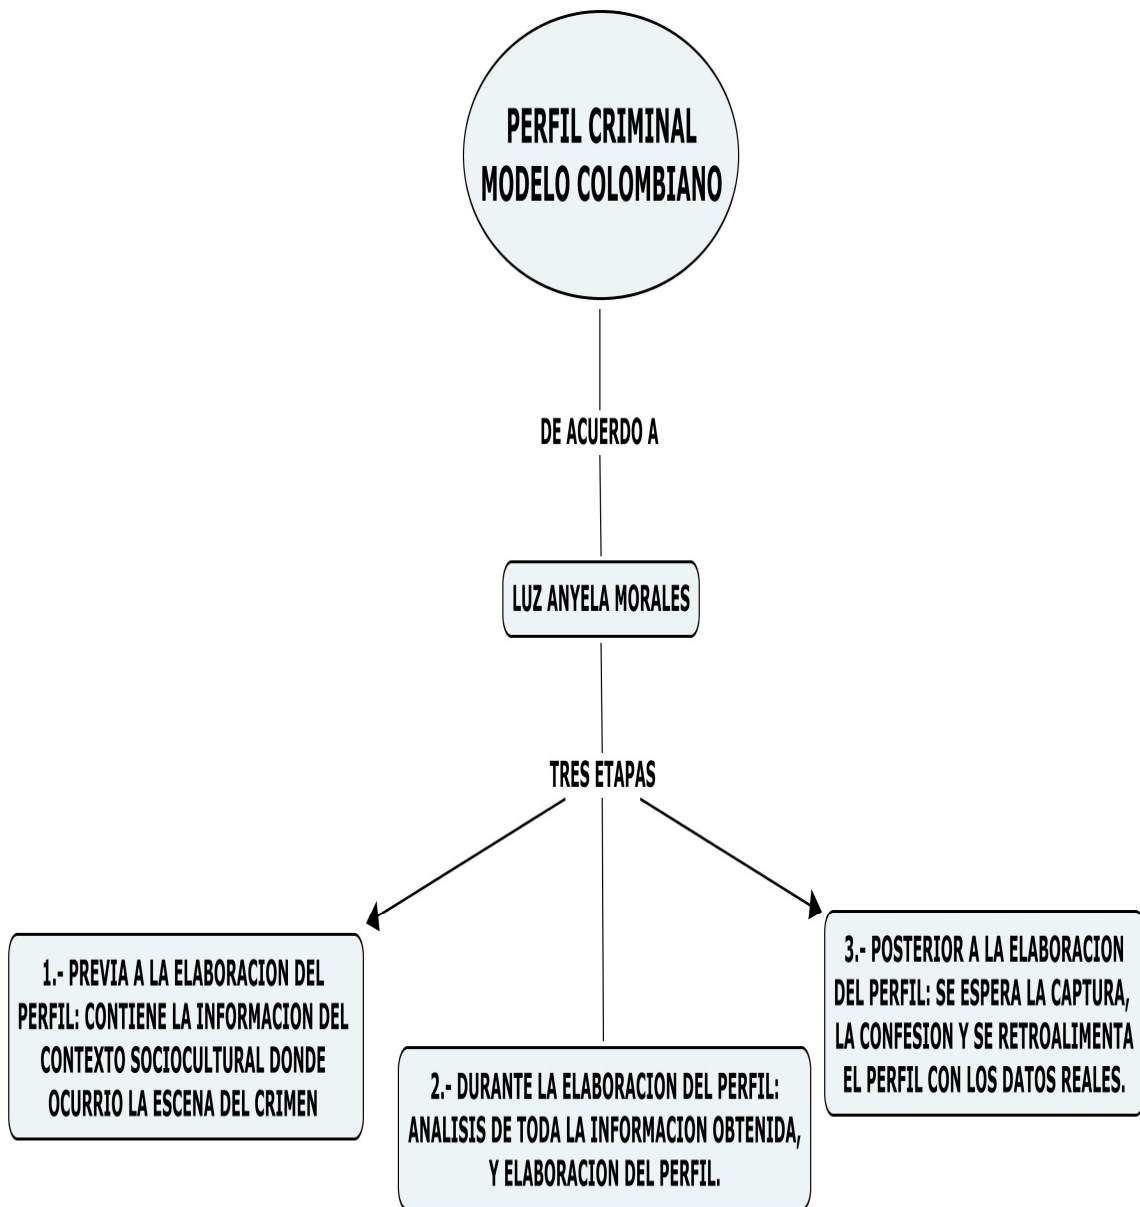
PERFIL CRIMINAL MODELO COLOMBIANO

DE ACUERDO A

LUZ ANYELA MORALES

TRES ETAPAS

1.- PREVIA A LA ELABORACION DEL PERFIL: CONTIENE LA INFORMACION DEL CONTEXTO SOCIOCULTURAL DONDE OCURRIO LA ESCENA DEL CRIMEN

2.- DURANTE LA ELABORACION DEL PERFIL: ANALISIS DE TODA LA INFORMACION OBTENIDA, Y ELABORACION DEL PERFIL.

3.- POSTERIOR A LA ELABORACION DEL PERFIL: SE ESPERA LA CAPTURA, LA CONFESION Y SE RETROALIMENTA EL PERFIL CON LOS DATOS REALES.